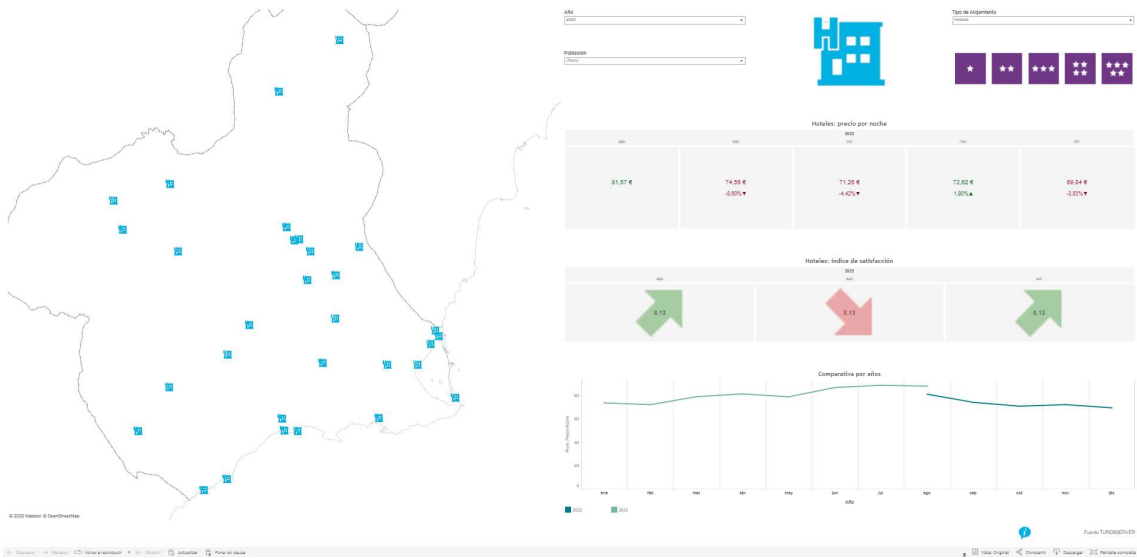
Año
2022

Tipo de Alojamiento
Hoteles

Población
(Todo)

Hoteles: precio por noche

2022

| ago | sep | oct | nov | dic |
|---|---|---|---|---|
| 81,57 € | 74,55 € | 71,26 € | 72,62 € | 69,94 € |
| | -8,60%▼ | -4,42%▼ | 1,90%▲ | -3,69%▼ |

Hoteles: índice de satisfacción

2022

| ago | sep | oct |
|---|---|---|
| 8,13 | 8,13 | 8,13 |

Comparativa por años

Precio Medio Noche

80
60
40
20
0

ene feb mar abr may jun jul ago sep oct nov dic

Año

2022 2023

© 2022 Mapbox © OpenStreetMap

Fuente TURISBSERVER

Deshacer Rehacer Volver a reproducir Pausar Actualizar Poner en pausa

Vista: Original Compartir Descargar Pantalla completa